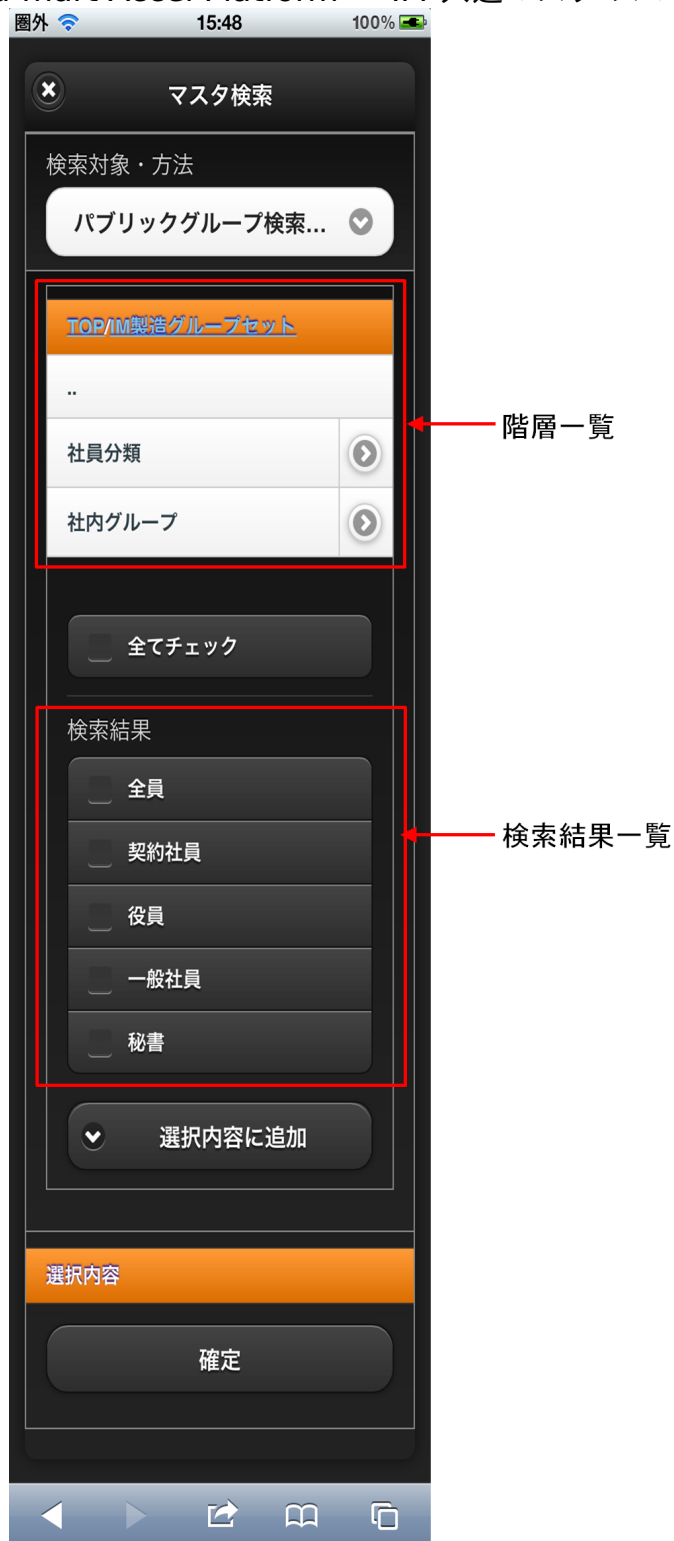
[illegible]

圏外 15:48 100%

マスタ検索

検索対象・方法

パブリックグループ検索...

TOP/IM製造グループセット

..

社員分類

社内グループ

階層一覧

全てチェック

検索結果

全員

契約社員

役員

一般社員

秘書

検索結果一覧

選択内容に追加

選択内容

確定